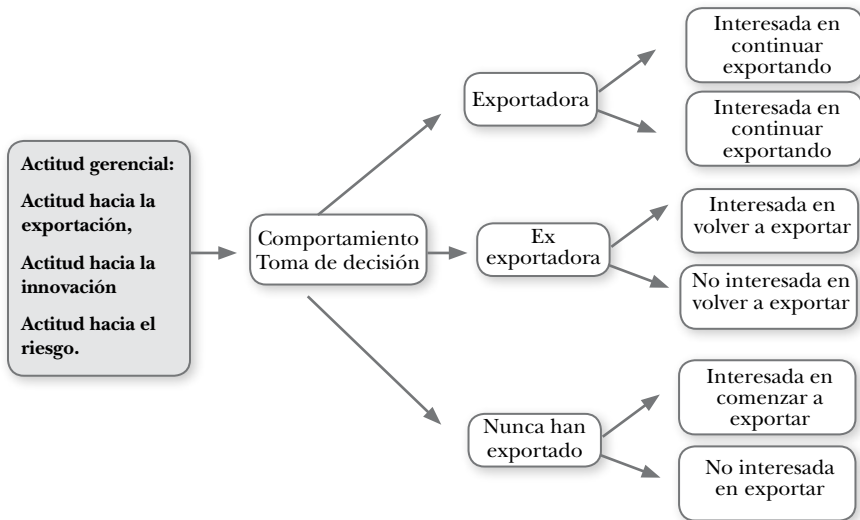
Actitud gerencial:

Actitud hacia la exportación,

Actitud hacia la innovación

Actitud hacia el riesgo.

Comportamiento Toma de decisión

Exportadora

Interesada en continuar exportando

Interesada en continuar exportando

Ex exportadora

Interesada en volver a exportar

No interesada en volver a exportar

Nunca han exportado

Interesada en comenzar a exportar

No interesada en exportar